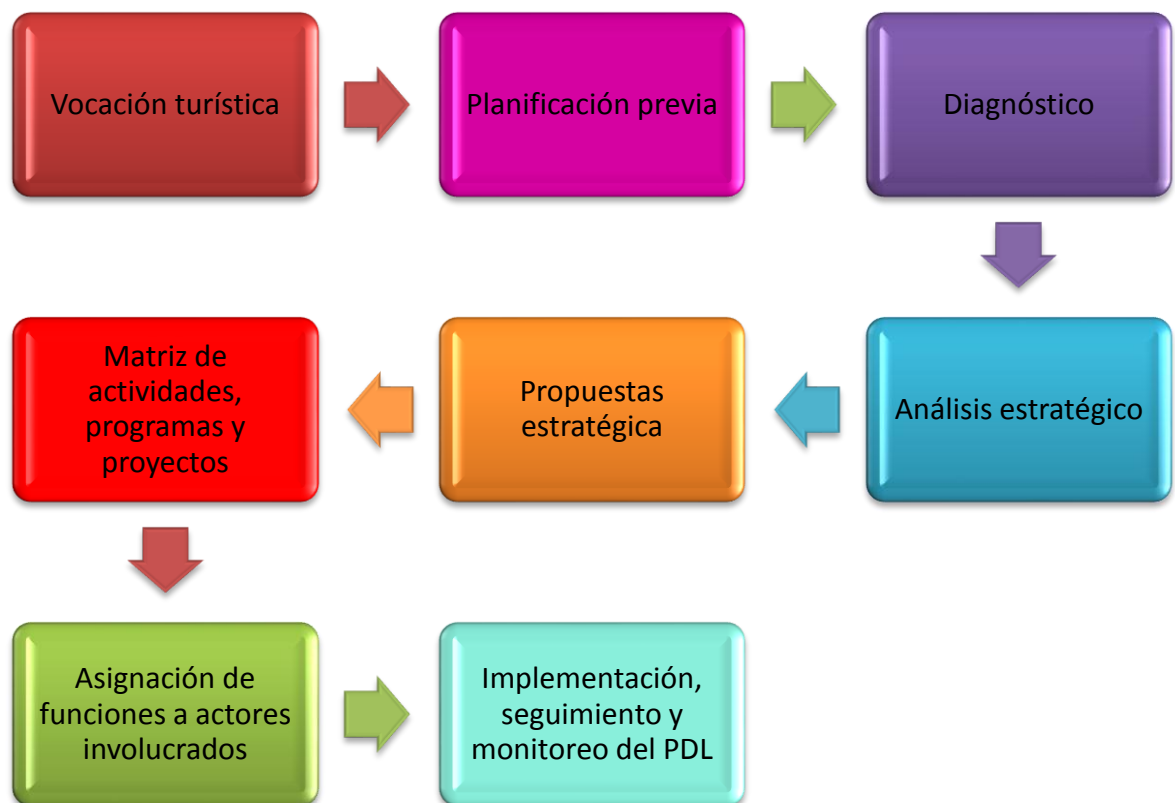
Vocación turística

Planificación previa

Diagnóstico

Análisis estratégico

Propuestas estratégica

Matriz de actividades, programas y proyectos

Asignación de funciones a actores involucrados

Implementación, seguimiento y monitoreo del PDL